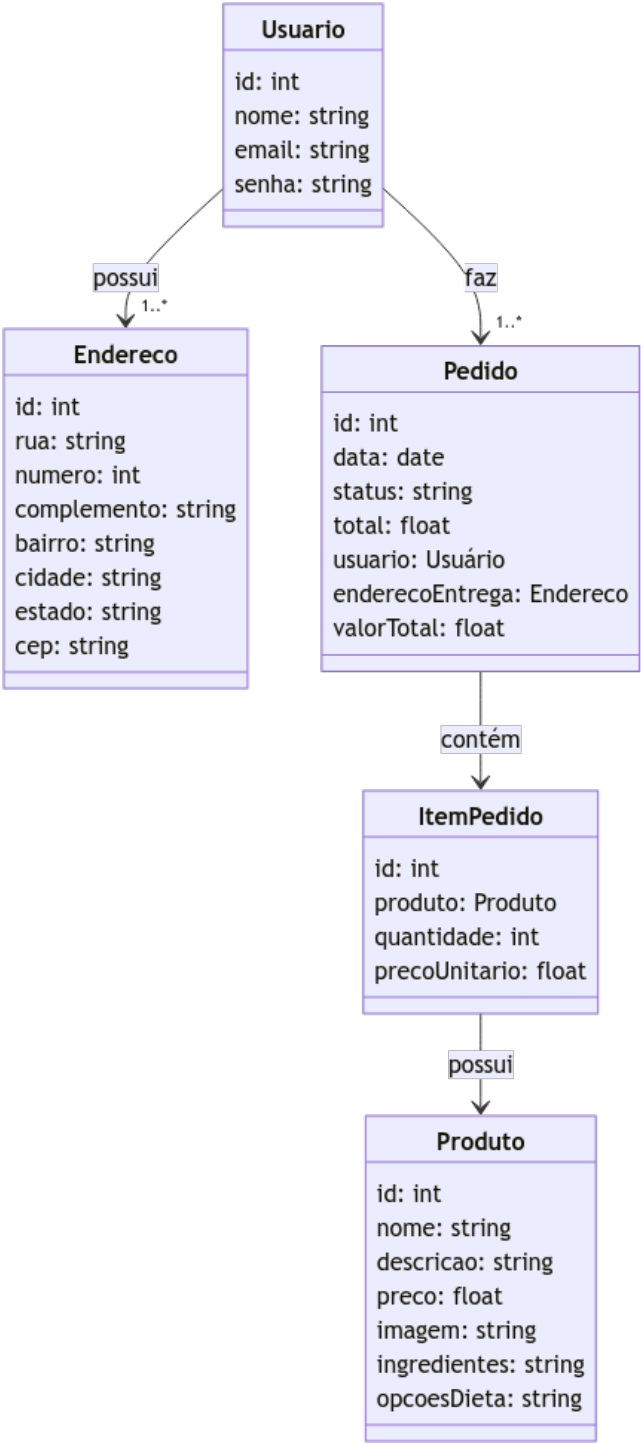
Usuario

id: int
nome: string
email: string
senha: string

possui
1..*

faz
1..*

Endereco

id: int
rua: string
numero: int
complemento: string
bairro: string
cidade: string
estado: string
cep: string

Pedido

id: int
data: date
status: string
total: float
usuario: Usuário
enderecoEntrega: Endereco
valorTotal: float

contém

ItemPedido

id: int
produto: Produto
quantidade: int
precoUnitario: float

possui

Produto

id: int
nome: string
descricao: string
preco: float
imagem: string
ingredientes: string
opcoesDieta: string